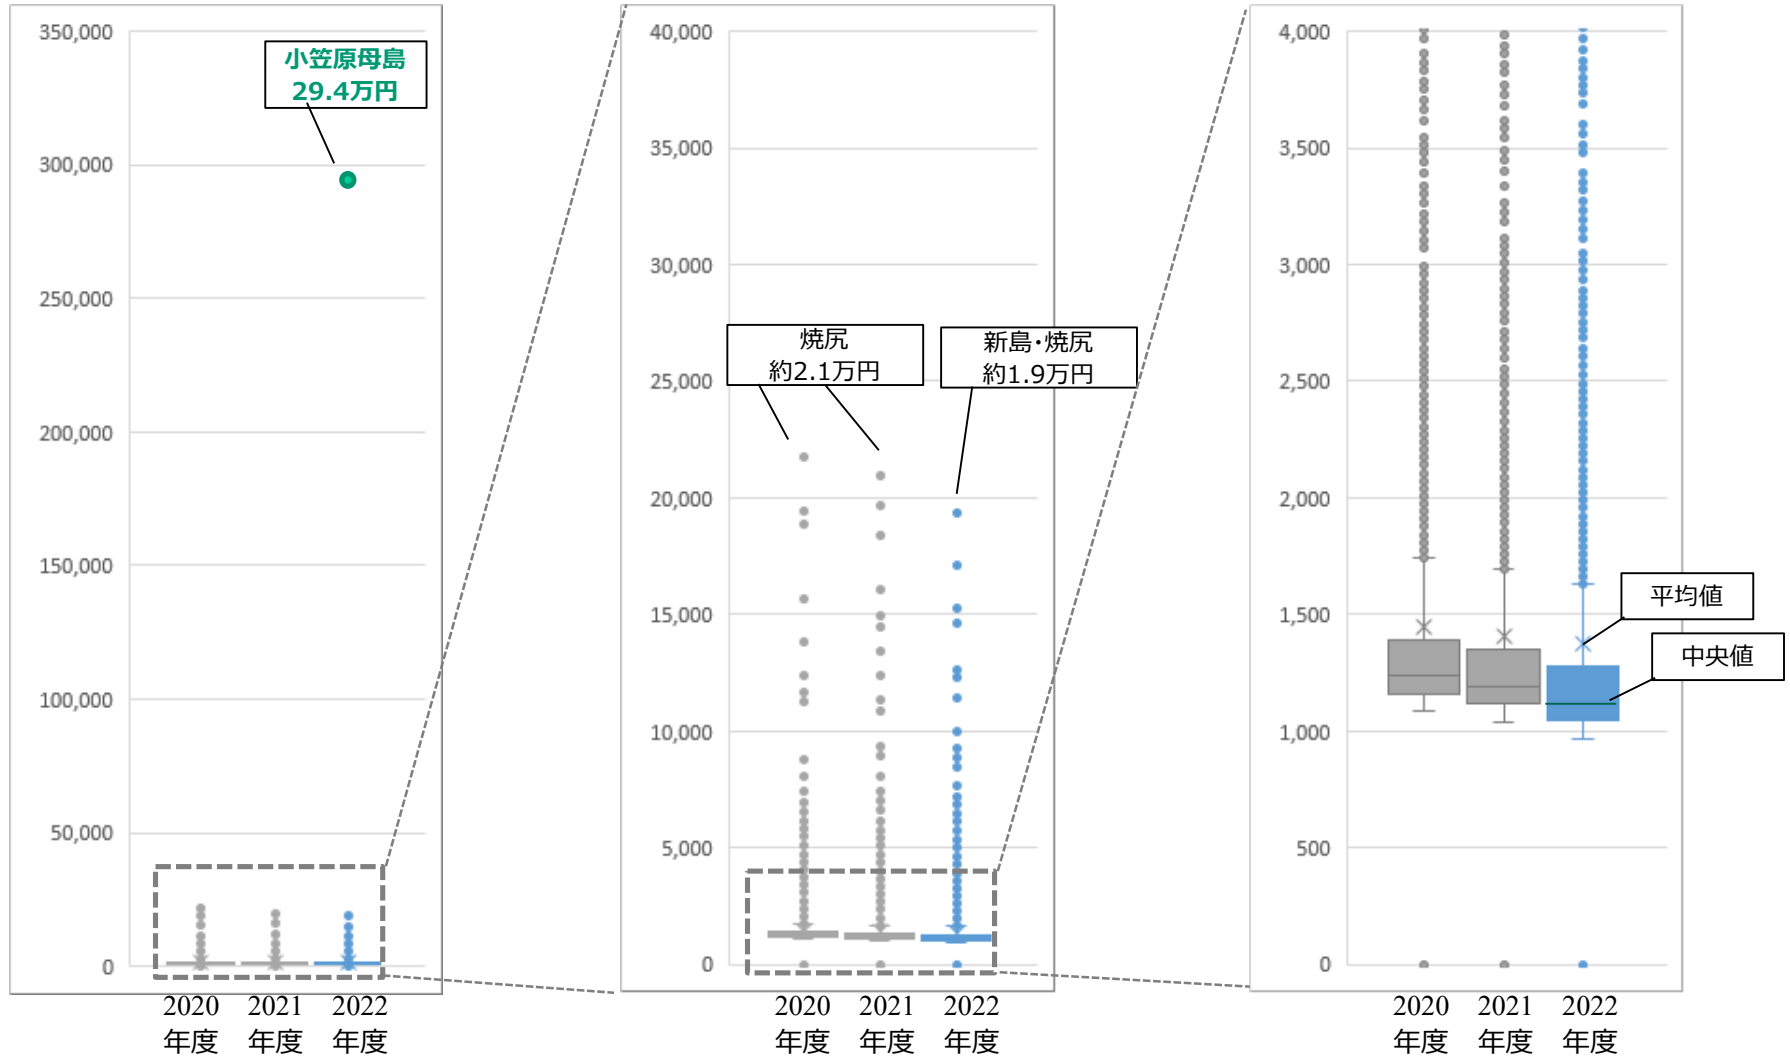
350,000
300,000
250,000
200,000
150,000
100,000
50,000
0

小笠原母島
29.4万円

2020年度 2021年度 2022年度

40,000
35,000
30,000
25,000
20,000
15,000
10,000
5,000
0

焼尻
約2.1万円

新島･焼尻
約1.9万円

2020年度 2021年度 2022年度

4,000
3,500
3,000
2,500
2,000
1,500
1,000
500
0

平均値

中央値

2020年度 2021年度 2022年度